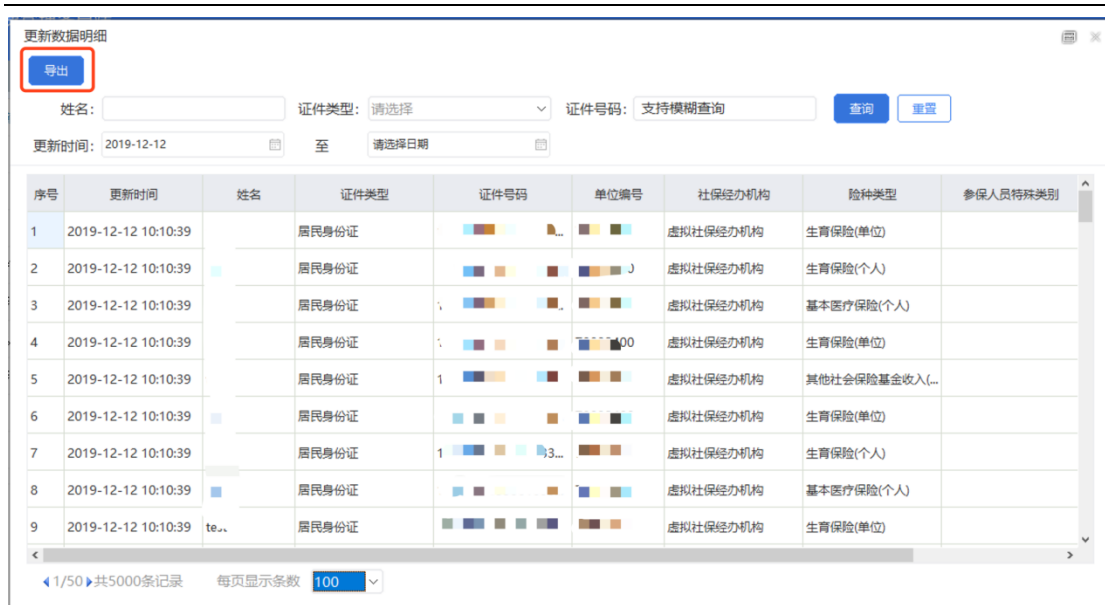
更新数据明细

导出

姓名：

证件类型： 请选择

证件号码： 支持模糊查询

查询

重置

更新时间： 2019-12-12 至 请选择日期

| 序号 | 更新时间 | 姓名 | 证件类型 | 证件号码 | 单位编号 | 社保经办机构 | 险种类型 | 参保人员特殊类别 |
|---|---|---|---|---|---|---|---|---|
| 1 | 2019-12-12 10:10:39 | | 居民身份证 | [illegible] | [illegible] | 虚拟社保经办机构 | 生育保险(单位) | |
| 2 | 2019-12-12 10:10:39 | | 居民身份证 | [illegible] | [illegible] | 虚拟社保经办机构 | 生育保险(个人) | |
| 3 | 2019-12-12 10:10:39 | | 居民身份证 | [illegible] | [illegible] | 虚拟社保经办机构 | 基本医疗保险(个人) | |
| 4 | 2019-12-12 10:10:39 | | 居民身份证 | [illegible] | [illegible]00 | 虚拟社保经办机构 | 生育保险(单位) | |
| 5 | 2019-12-12 10:10:39 | | 居民身份证 | 1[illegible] | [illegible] | 虚拟社保经办机构 | 其他社会保险基金收入(... | |
| 6 | 2019-12-12 10:10:39 | | 居民身份证 | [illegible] | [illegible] | 虚拟社保经办机构 | 生育保险(单位) | |
| 7 | 2019-12-12 10:10:39 | | 居民身份证 | 1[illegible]3... | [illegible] | 虚拟社保经办机构 | 生育保险(个人) | |
| 8 | 2019-12-12 10:10:39 | | 居民身份证 | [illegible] | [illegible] | 虚拟社保经办机构 | 基本医疗保险(个人) | |
| 9 | 2019-12-12 10:10:39 | te... | 居民身份证 | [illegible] | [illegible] | 虚拟社保经办机构 | 生育保险(单位) | |

1/50 共5000条记录 每页显示条数 100